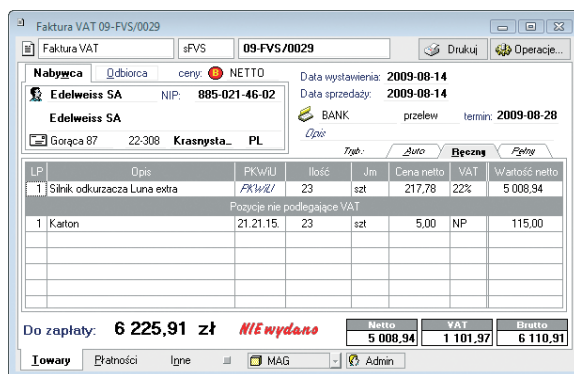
Faktura VAT 09-FVS/0029

Faktura VAT | sFVS | 09-FVS/0029 | Drukuj | Operacje...

Nabywca | Odbiorca | ceny: B NETTO

Edelweiss SA | NIP: 885-021-46-02

Edelweiss SA

Gorąca 87 | 22-308 | Krasnysta... | PL

Data wystawienia: 2009-08-14

Data sprzedaży: 2009-08-14

BANK | przelew | termin: 2009-08-28

Opis

Tryb: | Auto | Ręczny | Pełny

| LP | Opis | PKWiU | Ilość | Jm | Cena netto | VAT | Wartość netto |
|---|---|---|---|---|---|---|---|
| 1 | Silnik odkurzacza Luna extra | PKWiU | 23 | szt | 217,78 | 22% | 5 008,94 |
| | Pozycje nie podlegające VAT | | | | | | |
| 1 | Karton | 21.21.15. | 23 | szt | 5,00 | NP | 115,00 |

Do zapłaty: 6 225,91 zł NIE wydano

| Netto | VAT | Brutto |
|---|---|---|
| 5 008,94 | 1 101,97 | 6 110,91 |

Towary | Płatności | Inne | MAG | Admin